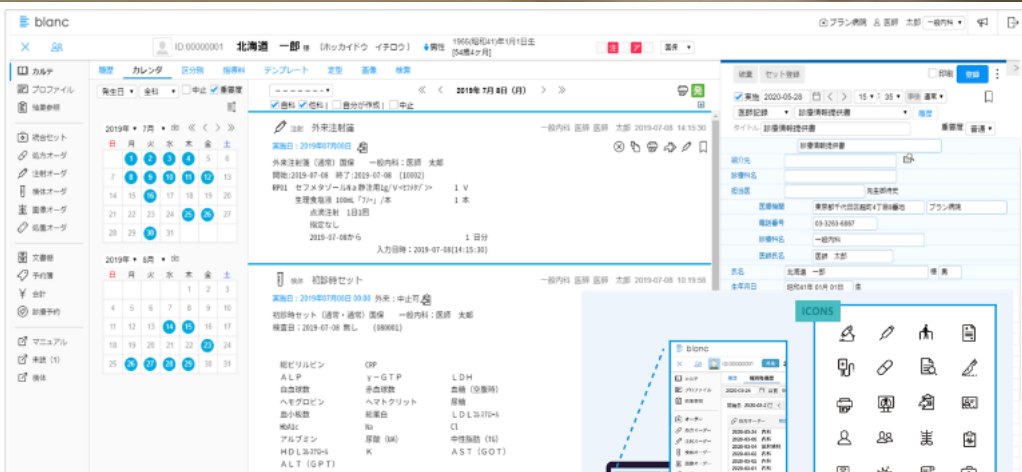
blanc

プラン病院　医師　太郎　一般内科

ID:00000001　北海道　一郎 様　[ホッカイドウ　イチロウ]　男性　1966(昭和41)年1月1日生 [54歳4ヶ月]

注　国保

カルテ
プロファイル
検案参照
頭合セット
処方オーダ
注射オーダ
検体オーダ
画像オーダ
処置オーダ
文書類
予約簿
会計
診療予約
マニュアル
未読 (1)
保体

履歴　カレンダ　区分別　指導料　テンプレート　定型　画像　検索

発生日　全科　中止　重要度

2019年 7月

| 日 | 月 | 火 | 水 | 木 | 金 | 土 |
|---|---|---|---|---|---|---|
|  | 1 | 2 | 3 | 4 | 5 | 6 |
| 7 | 8 | 9 | 10 | 11 | 12 | 13 |
| 14 | 15 | 16 | 17 | 18 | 19 | 20 |
| 21 | 22 | 23 | 24 | 25 | 26 | 27 |
| 28 | 29 | 30 | 31 |  |  |  |

2019年 8月

| 日 | 月 | 火 | 水 | 木 | 金 | 土 |
|---|---|---|---|---|---|---|
|  |  |  |  | 1 | 2 | 3 |
| 4 | 5 | 6 | 7 | 8 | 9 | 10 |
| 11 | 12 | 13 | 14 | 15 | 16 | 17 |
| 18 | 19 | 20 | 21 | 22 | 23 | 24 |
| 25 | 26 | 27 | 28 | 29 | 30 | 31 |

自科　他科　自分が作成　中止

2019年 7月 8日 (月)

注射　外来注射箋　一般内科 医師 医師 太郎 2019-07-08 14:15:30
実施日：2019年07月08日
外来注射箋（通常）国保　一般内科：医師　太郎
開始:2019-07-08　終了:2019-07-08　(10002)
RP01　セフメタゾール Na静注用1g/V　1 V
生理食塩液 100mL「ｱｽﾄ」/本　1 本
点滴注射　1日1回
指定なし
2019-07-08から　1 日分
入力日時：2019-07-08(14:15:30)

検体　初診時セット　一般内科 医師 医師 太郎 2019-07-08 10:19:58
実施日：2019年07月08日 09:00 外来：中止可
初診時セット（通常・通常）国保　一般内科：医師　太郎
検査日：2019-07-08 無し　(80001)

総ビリルビン　CRP
ALP　γ-GTP　LDH
白血球数　赤血球数　血糖（空腹時）
ヘモグロビン　ヘマトクリット　尿糖
血小板数　総蛋白　LDLｺﾚｽﾃﾛｰﾙ
HbA1c　Na　Cl
アルブミン　尿酸 (UA)　中性脂肪 (TG)
HDLｺﾚｽﾃﾛｰﾙ　K　AST (GOT)
ALT (GPT)

結果　セット登録　印刷　登録
実施 2020-05-28　15 : 35　単独 通常
医師記録　診療情報提供書　履歴
タイトル　診療情報提供書　重要度 普通
診療情報提供書
紹介先
診療科名
担当医　先生御待史
医療機関　東京都千代田区麹町4丁目8番地　プラン病院
電話番号　03-3263-6887
診療科名　一般内科
医師氏名　医師　太郎
氏名　北海道　一郎　性　男
生年月日　昭和41年 01月 01日　生

ICONS

blanc